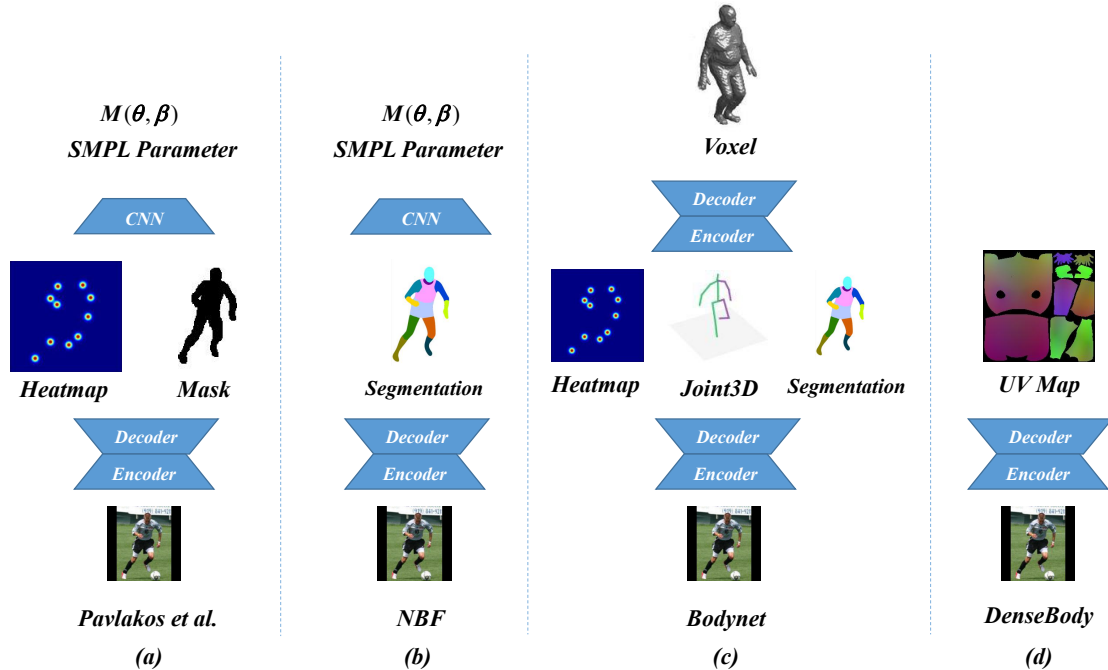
$M(\theta, \beta)$
SMPL Parameter

CNN

Heatmap Mask

Decoder
Encoder

Pavlakos et al.

(a)

$M(\theta, \beta)$
SMPL Parameter

CNN

Segmentation

Decoder
Encoder

NBF

(b)

Voxel

Decoder
Encoder

Heatmap Joint3D Segmentation

Decoder
Encoder

Bodynet

(c)

UV Map

Decoder
Encoder

DenseBody

(d)